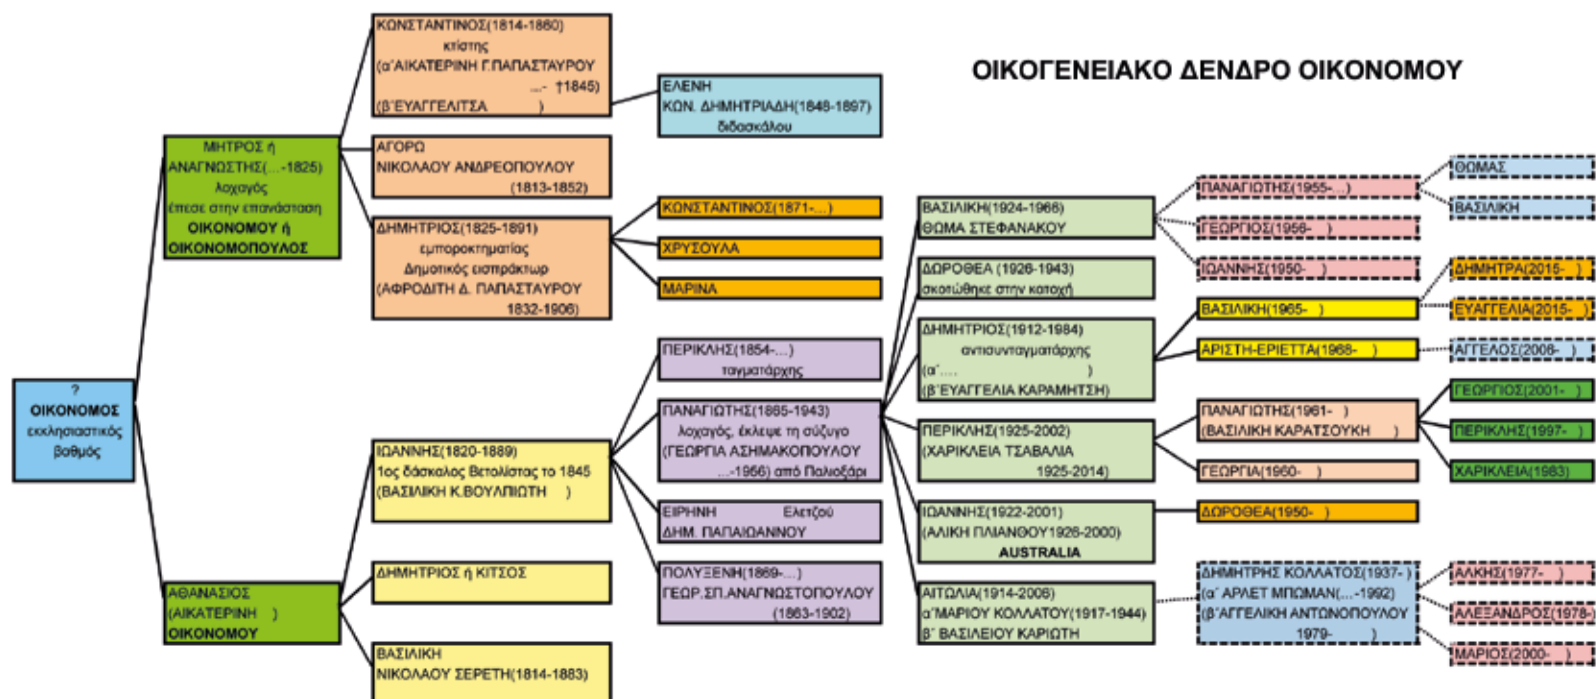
ΟΙΚΟΓΕΝΕΙΑΚΟ ΔΕΝΔΡΟ ΟΙΚΟΝΟΜΟΥ

?
ΟΙΚΟΝΟΜΟΣ
εκκλησιαστικός βαθμός

ΜΗΤΡΟΣ ή ΑΝΑΓΝΩΣΤΗΣ(...-1825)
λοχαγός
έπεσε στην επανάσταση
ΟΙΚΟΝΟΜΟΥ ή ΟΙΚΟΝΟΜΟΠΟΥΛΟΣ

ΑΘΑΝΑΣΙΟΣ
(ΑΙΚΑΤΕΡΙΝΗ )
ΟΙΚΟΝΟΜΟΥ

ΚΩΝΣΤΑΝΤΙΝΟΣ(1814-1860)
κτίστης
(α'ΑΙΚΑΤΕΡΙΝΗ Γ.ΠΑΠΑΣΤΑΥΡΟΥ ...- †1845)
(β'ΕΥΑΓΓΕΛΙΤΣΑ )

ΑΓΟΡΩ
ΝΙΚΟΛΑΟΥ ΑΝΔΡΕΟΠΟΥΛΟΥ
(1813-1852)

ΔΗΜΗΤΡΙΟΣ(1825-1891)
εμποροκτηματίας
Δημοτικός εισπράκτωρ
(ΑΦΡΟΔΙΤΗ Δ. ΠΑΠΑΣΤΑΥΡΟΥ
1832-1906)

ΙΩΑΝΝΗΣ(1820-1889)
1ος δάσκαλος Βετολίστας το 1845
(ΒΑΣΙΛΙΚΗ Κ.ΒΟΥΛΠΙΩΤΗ )

ΔΗΜΗΤΡΙΟΣ ή ΚΙΤΣΟΣ

ΒΑΣΙΛΙΚΗ
ΝΙΚΟΛΑΟΥ ΣΕΡΕΤΗ(1814-1883)

ΕΛΕΝΗ
ΚΩΝ. ΔΗΜΗΤΡΙΑΔΗ(1848-1897)
διδασκάλου

ΚΩΝΣΤΑΝΤΙΝΟΣ(1871-...)

ΧΡΥΣΟΥΛΑ

ΜΑΡΙΝΑ

ΠΕΡΙΚΛΗΣ(1854-...)
ταγματάρχης

ΠΑΝΑΓΙΩΤΗΣ(1865-1943)
λοχαγός, έκλεψε τη σύζυγο
(ΓΕΩΡΓΙΑ ΑΣΗΜΑΚΟΠΟΥΛΟΥ
...-1956) από Παλιοξάρι

ΕΙΡΗΝΗ Ελετζού
ΔΗΜ. ΠΑΠΑΙΩΑΝΝΟΥ

ΠΟΛΥΞΕΝΗ(1869-...)
ΓΕΩΡ.ΣΠ.ΑΝΑΓΝΩΣΤΟΠΟΥΛΟΥ
(1863-1902)

ΒΑΣΙΛΙΚΗ(1924-1966)
(ΘΩΜΑ ΣΤΕΦΑΝΑΚΟΥ

ΔΩΡΟΘΕΑ (1926-1943)
σκοτώθηκε στην κατοχή

ΔΗΜΗΤΡΙΟΣ(1912-1984)
αντισυνταγματάρχης
(α'.... )
(β'ΕΥΑΓΓΕΛΙΑ ΚΑΡΑΜΗΤΣΗ)

ΠΕΡΙΚΛΗΣ(1925-2002)
(ΧΑΡΙΚΛΕΙΑ ΤΣΑΒΑΛΙΑ
1925-2014)

ΙΩΑΝΝΗΣ(1922-2001)
(ΑΛΙΚΗ ΠΛΙΑΝΘΟΥ1926-2000)
AUSTRALIA

ΑΙΤΩΛΙΑ(1914-2006)
α'ΜΑΡΙΟΥ ΚΟΛΛΑΤΟΥ(1917-1944)
β' ΒΑΣΙΛΕΙΟΥ ΚΑΡΙΩΤΗ

ΠΑΝΑΓΙΩΤΗΣ(1955-...)

ΓΕΩΡΓΙΟΣ(1956- )

ΙΩΑΝΝΗΣ(1950- )

ΒΑΣΙΛΙΚΗ(1965- )

ΑΡΙΣΤΗ-ΕΡΙΕΤΤΑ(1968- )

ΠΑΝΑΓΙΩΤΗΣ(1961- )
(ΒΑΣΙΛΙΚΗ ΚΑΡΑΤΣΟΥΚΗ )

ΓΕΩΡΓΙΑ(1960- )

ΔΩΡΟΘΕΑ(1950- )

ΔΗΜΗΤΡΗΣ ΚΟΛΛΑΤΟΣ(1937- )
(α' ΑΡΛΕΤ ΜΠΩΜΑΝ(...-1992)
(β'ΑΓΓΕΛΙΚΗ ΑΝΤΩΝΟΠΟΥΛΟΥ
1979- )

ΘΩΜΑΣ

ΒΑΣΙΛΙΚΗ

ΔΗΜΗΤΡΑ(2015- )

ΕΥΑΓΓΕΛΙΑ(2015- )

ΑΓΓΕΛΟΣ(2008- )

ΓΕΩΡΓΙΟΣ(2001- )

ΠΕΡΙΚΛΗΣ(1997- )

ΧΑΡΙΚΛΕΙΑ(1983)

ΑΛΚΗΣ(1977- )

ΑΛΕΞΑΝΔΡΟΣ(1978- )

ΜΑΡΙΟΣ(2000- )